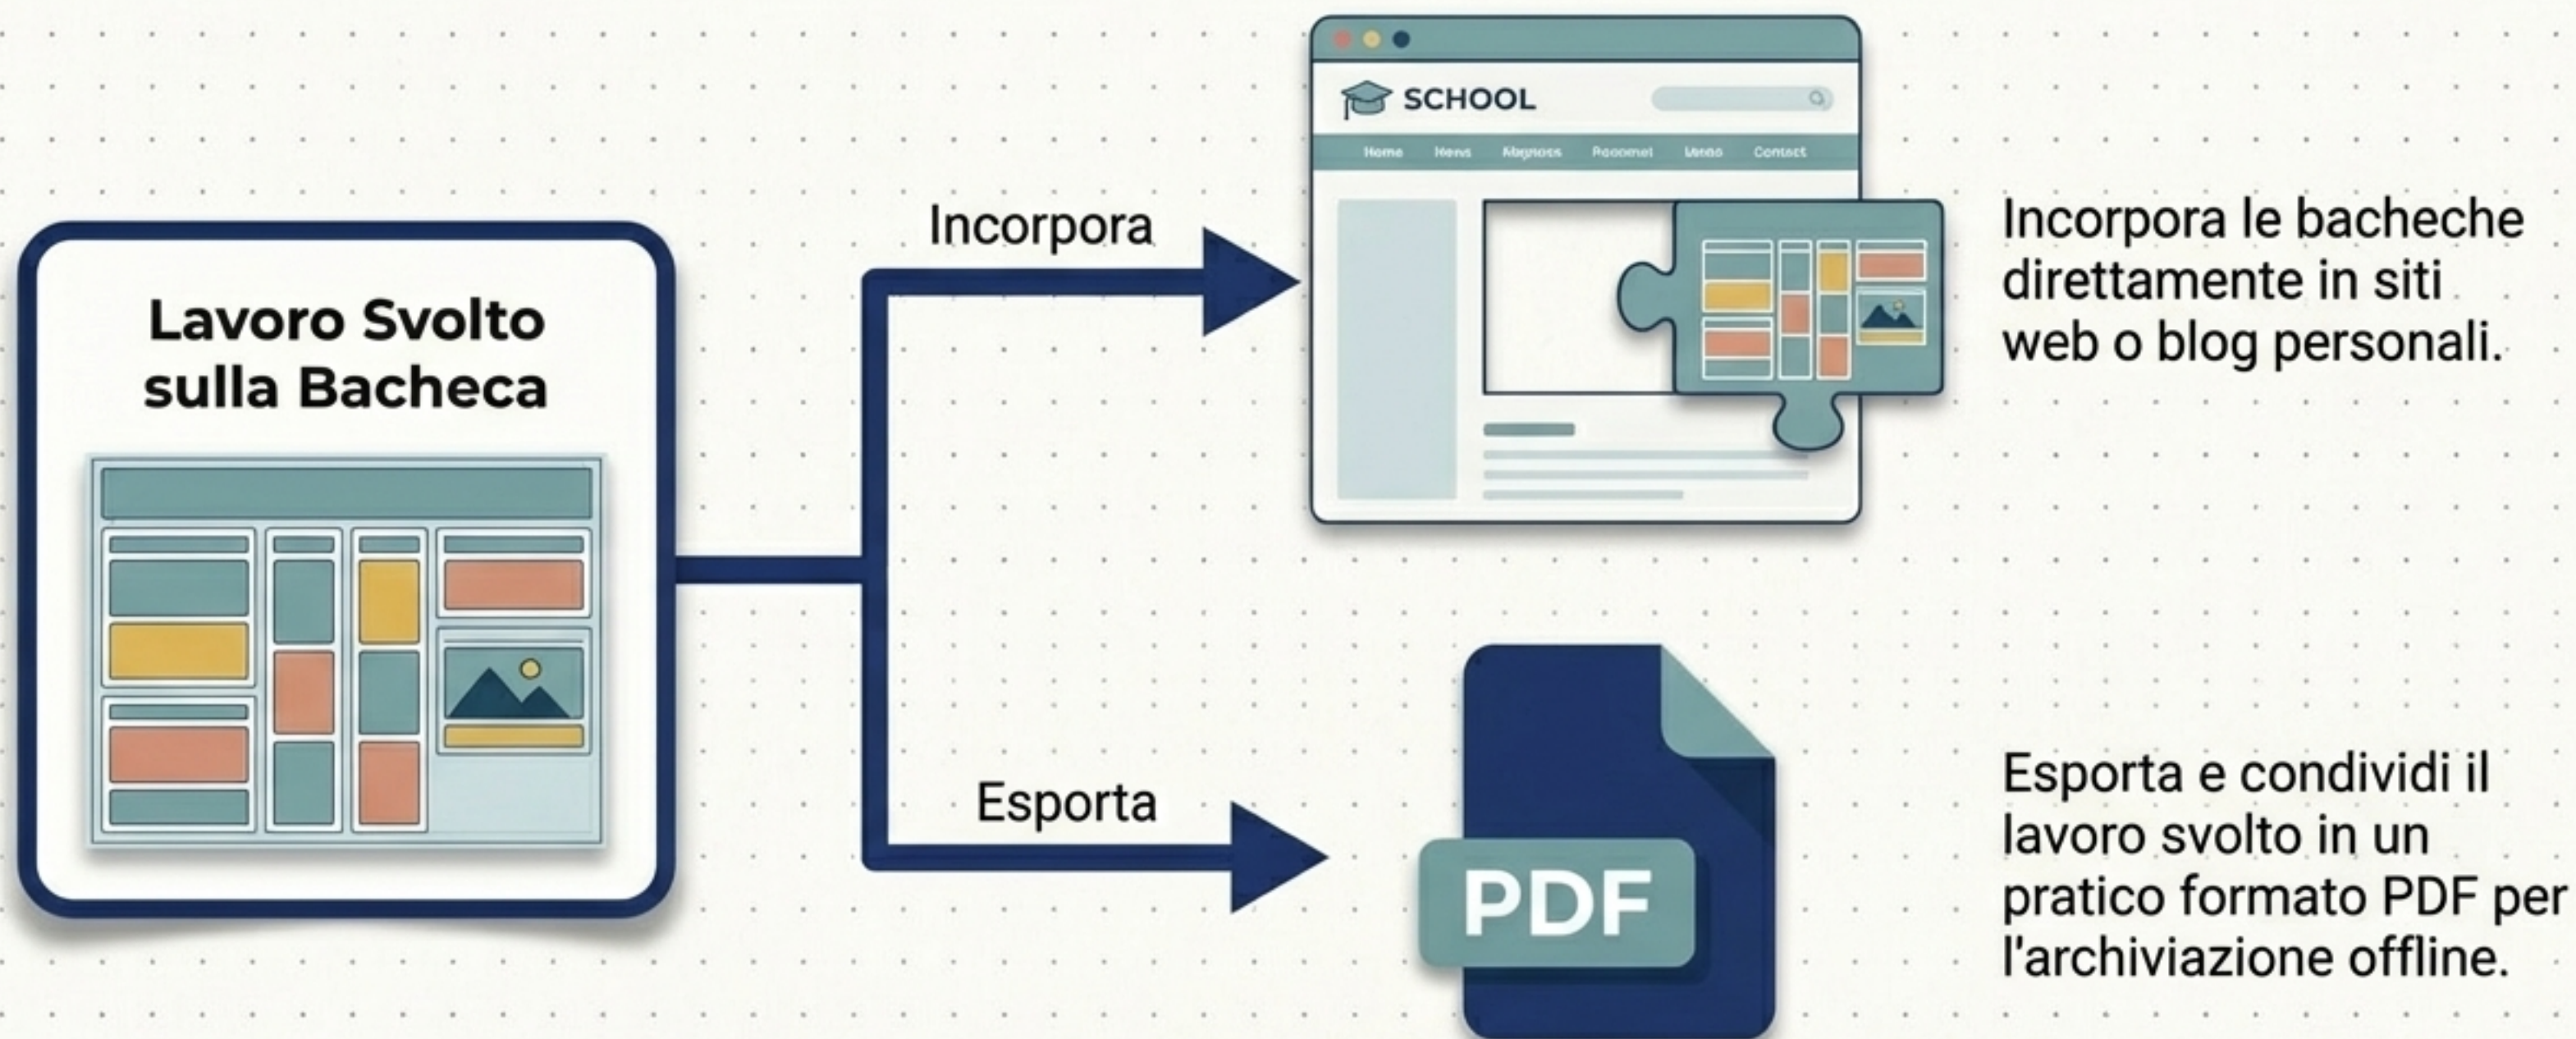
Lavoro Svolto sulla Bacheca

Incorpora

SCHOOL

Home News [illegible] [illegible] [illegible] Contact

Incorpora le bacheche direttamente in siti web o blog personali.

Esporta

PDF

Esporta e condividi il lavoro svolto in un pratico formato PDF per l'archiviazione offline.